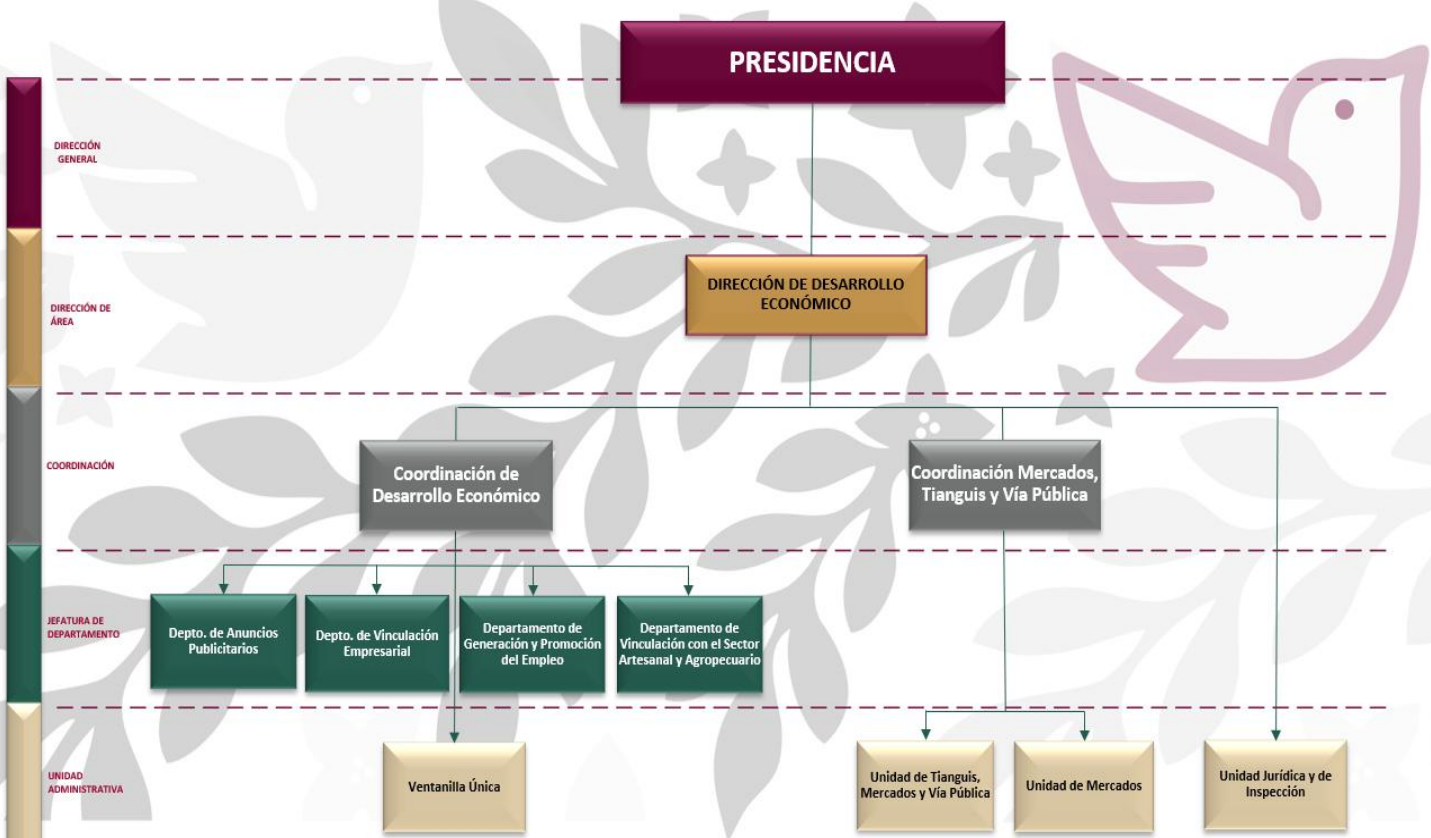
PRESIDENCIA

DIRECCIÓN GENERAL

DIRECCIÓN DE ÁREA

DIRECCIÓN DE DESARROLLO ECONÓMICO

COORDINACIÓN

Coordinación de Desarrollo Económico

Coordinación Mercados, Tianguis y Vía Pública

JEFATURA DE DEPARTAMENTO

Depto. de Anuncios Publicitarios

Depto. de Vinculación Empresarial

Departamento de Generación y Promoción del Empleo

Departamento de Vinculación con el Sector Artesanal y Agropecuario

UNIDAD ADMINISTRATIVA

Ventanilla Única

Unidad de Tianguis, Mercados y Vía Pública

Unidad de Mercados

Unidad Jurídica y de Inspección